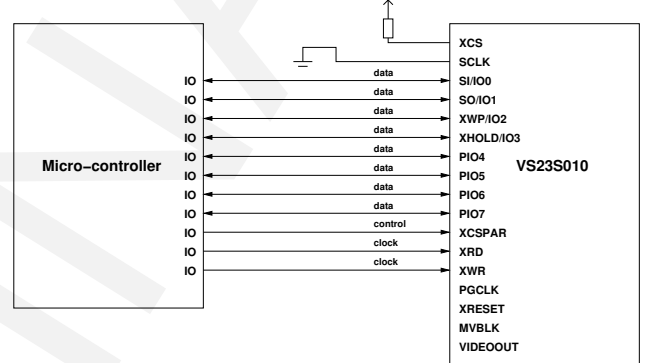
Micro-controller

IO
IO
IO
IO
IO
IO
IO
IO
IO
IO
IO

data
data
data
data
data
data
data
data
control
clock
clock

XCS
SCLK
SI/IO0
SO/IO1
XWP/IO2
XHOLD/IO3
PIO4
PIO5
PIO6
PIO7
XCSPAR
XRD
XWR
PGCLK
XRESET
MVBLK
VIDEOOUT

VS23S010